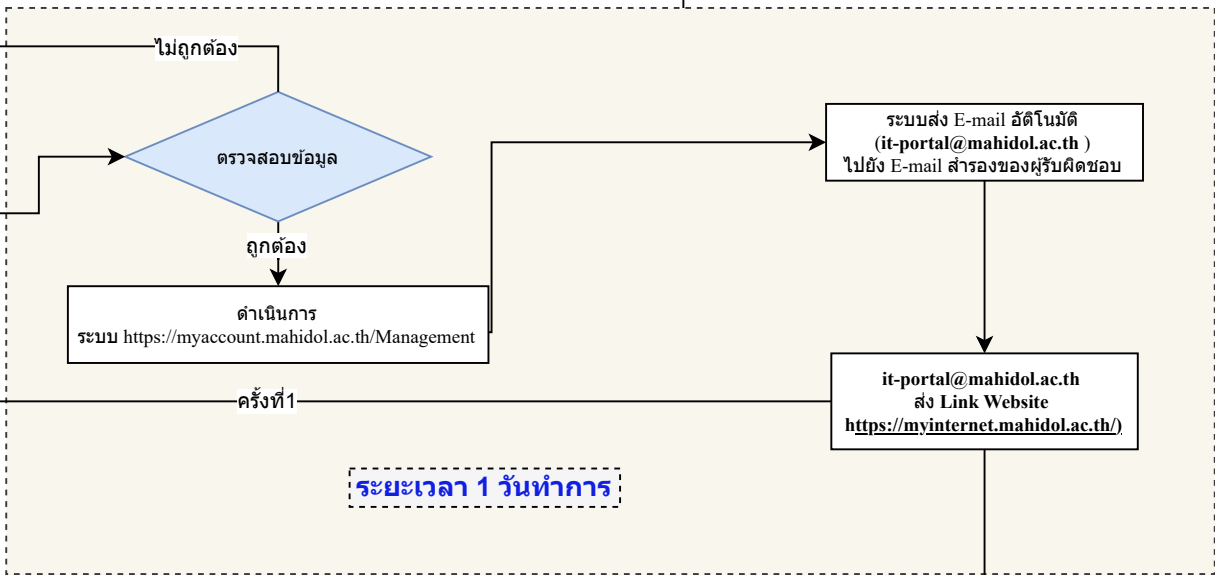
ไม่ถูกต้อง

ตรวจสอบข้อมูล

ถูกต้อง

ดำเนินการ
ระบบ https://myaccount.mahidol.ac.th/Management

ระบบส่ง E-mail อัติโนมัติ
(it-portal@mahidol.ac.th )
ไปยัง E-mail สำรองของผู้รับผิดชอบ

ครั้งที่1

it-portal@mahidol.ac.th
ส่ง Link Website
https://myinternet.mahidol.ac.th/)

ระยะเวลา 1 วันทำการ